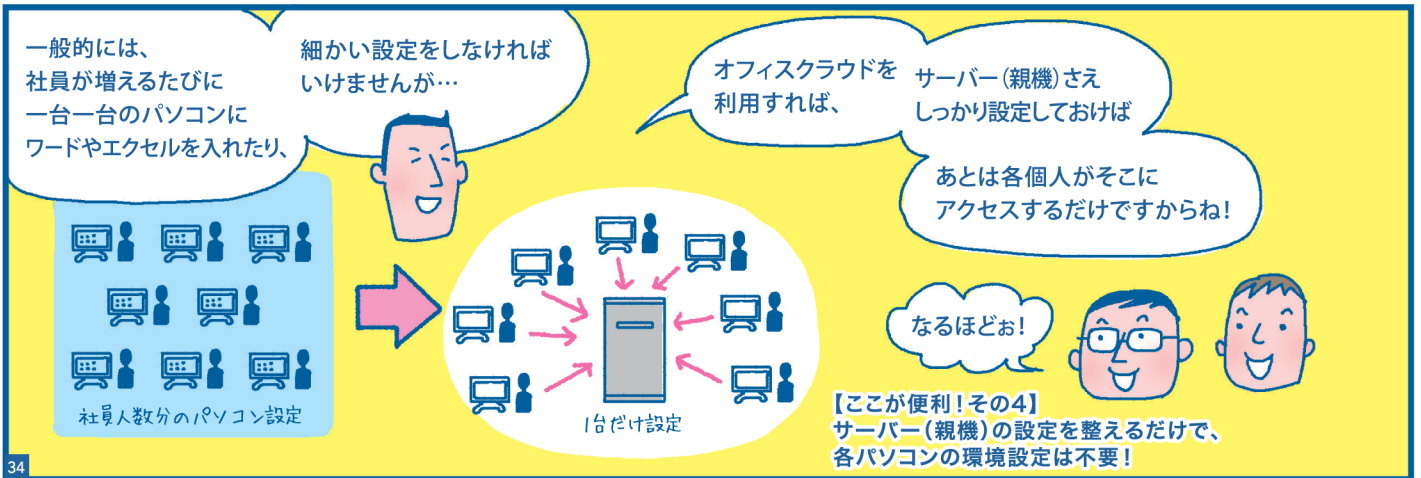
一般的には、
社員が増えるたびに
一台一台のパソコンに
ワードやエクセルを入れたり、

細かい設定をしなければ
いけませんが…

社員人数分のパソコン設定

1台だけ設定

オフィスクラウドを
利用すれば、

サーバー（親機）さえ
しっかり設定しておけば

あとは各個人がそこに
アクセスするだけですからね！

なるほどぉ！

【ここが便利！その4】
サーバー（親機）の設定を整えるだけで、
各パソコンの環境設定は不要！

34